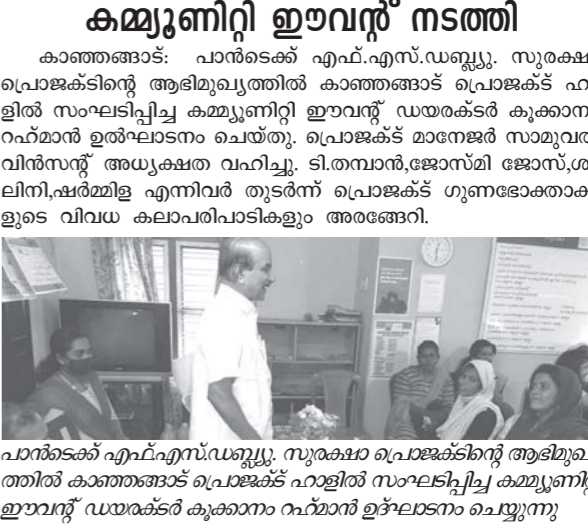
കമ്മ്യൂണിറ്റി ഈവന്റ് നടത്തി

കാഞ്ഞങ്ങാട്: പാൻടെക്ക് എഫ്.എസ്.ഡബ്ല്യു. സുരക്ഷ പ്രൊജക്ടിന്റെ ആഭിമുഖ്യത്തിൽ കാഞ്ഞങ്ങാട് പ്രൊജക്ട് ഹ ളിൽ സംഘടിപ്പിച്ച കമ്മ്യൂണിറ്റി ഈവന്റ് ഡയരക്ടർ കൂക്കാന റഹ്മാൻ ഉൽഘാടനം ചെയ്തു. പ്രൊജക്ട് മാനേജർ സാമുവ വിൻസന്റ് അധ്യക്ഷത വഹിച്ചു. ടി.തമ്പാൻ,ജോസ്മി ജോസ്,ശ ലിനി,ഷർമ്മിള എന്നിവർ തുടർന്ന് പ്രൊജക്ട് ഗുണഭോക്താക ളുടെ വിവധ കലാപരിപാടികളും അരങ്ങേറി.

പാൻടെക്ക് എഫ്എസ്.ഡബ്ല്യു. സുരക്ഷാ പ്രൊജക്ടിന്റെ ആഭിമുഖ ത്തിൽ കാഞ്ഞങ്ങാട് പ്രൊജക്ട് ഹാളിൽ സംഘടിപ്പിച്ച കമ്മ്യൂണി ഈവന്റ് ഡയരക്ടർ കൂക്കാനം റഹ്മാൻ ഉദ്ഘാടനം ചെയ്യുന്നു